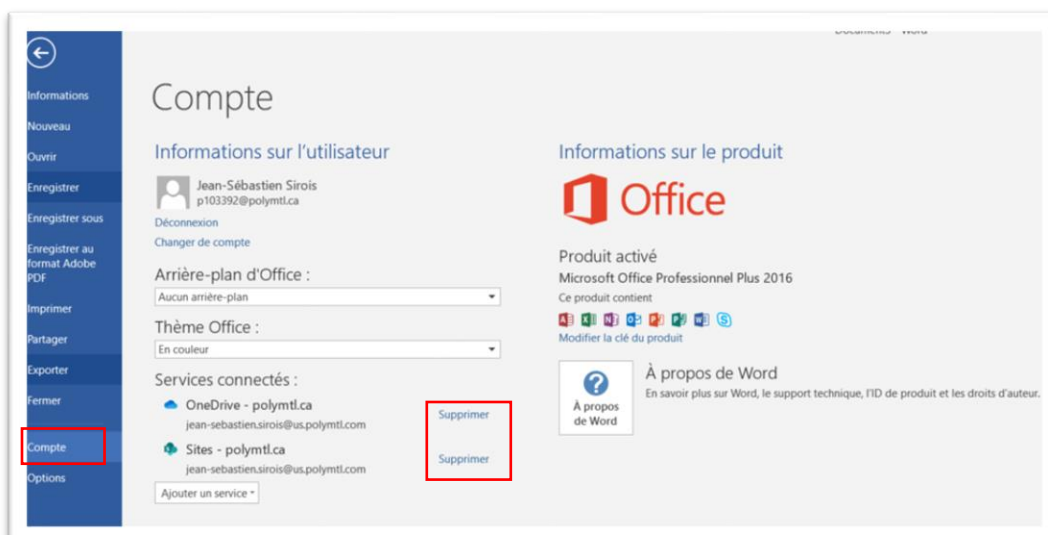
Documents - Word

Informations
Nouveau
Ouvrir
Enregistrer
Enregistrer sous
Enregistrer au format Adobe PDF
Imprimer
Partager
Exporter
Fermer
Compte
Options

Compte

Informations sur l'utilisateur

Jean-Sébastien Sirois
p103392@polymtl.ca
Déconnexion
Changer de compte

Arrière-plan d'Office :
Aucun arrière-plan

Thème Office :
En couleur

Services connectés :
OneDrive - polymtl.ca
jean-sebastien.sirois@us.polymtl.com
Supprimer
Sites - polymtl.ca
jean-sebastien.sirois@us.polymtl.com
Supprimer
Ajouter un service

Informations sur le produit

Office

Produit activé
Microsoft Office Professionnel Plus 2016
Ce produit contient
Modifier la clé du produit

À propos de Word
À propos de Word
En savoir plus sur Word, le support technique, l'ID de produit et les droits d'auteur.